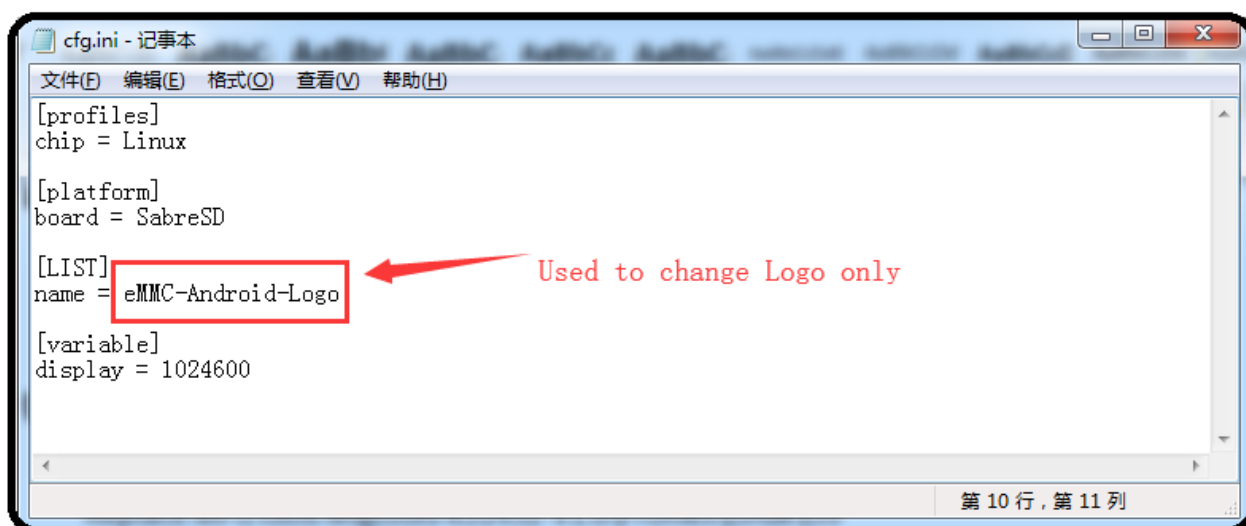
cfg.ini - 记事本

文件(F) 编辑(E) 格式(O) 查看(V) 帮助(H)

[profiles]
chip = Linux

[platform]
board = SabreSD

[LIST]
name = eMMC-Android-Logo

Used to change Logo only

[variable]
display = 1024600

第 10 行，第 11 列